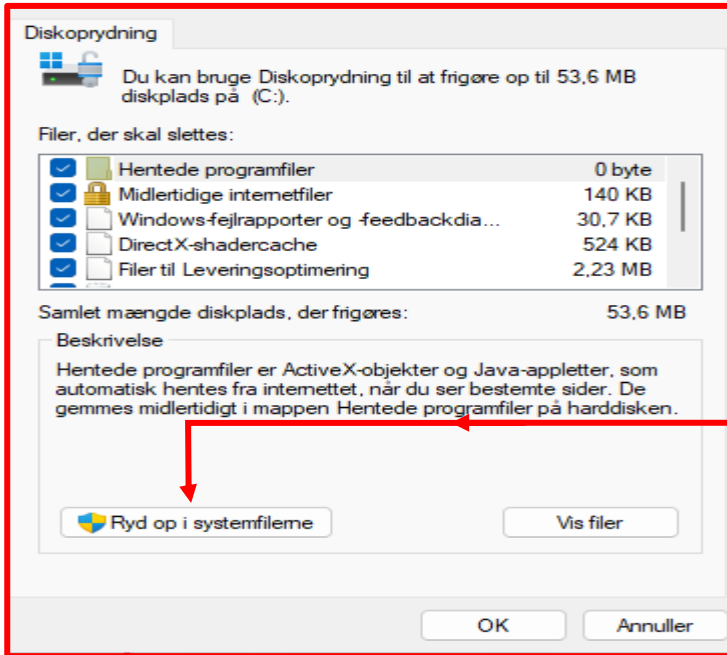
Diskoprydning

Du kan bruge Diskoprydning til at frigøre op til 53,6 MB diskplads på (C:).

Filer, der skal slettes:

| | | |
|---|---|---|
| ☑ | Hentede programfiler | 0 byte |
| ☑ | Midlertidige internetfiler | 140 KB |
| ☑ | Windows-fejlrapporter og -feedbackdia... | 30,7 KB |
| ☑ | DirectX-shadercache | 524 KB |
| ☑ | Filer til Leveringsoptimering | 2,23 MB |

Samlet mængde diskplads, der frigøres: 53,6 MB

Beskrivelse

Hentede programfiler er ActiveX-objekter og Java-appletter, som automatisk hentes fra internettet, når du ser bestemte sider. De gemmes midlertidigt i mappen Hentede programfiler på harddisken.

Ryd op i systemfilerne

Vis filer

OK

Annuller